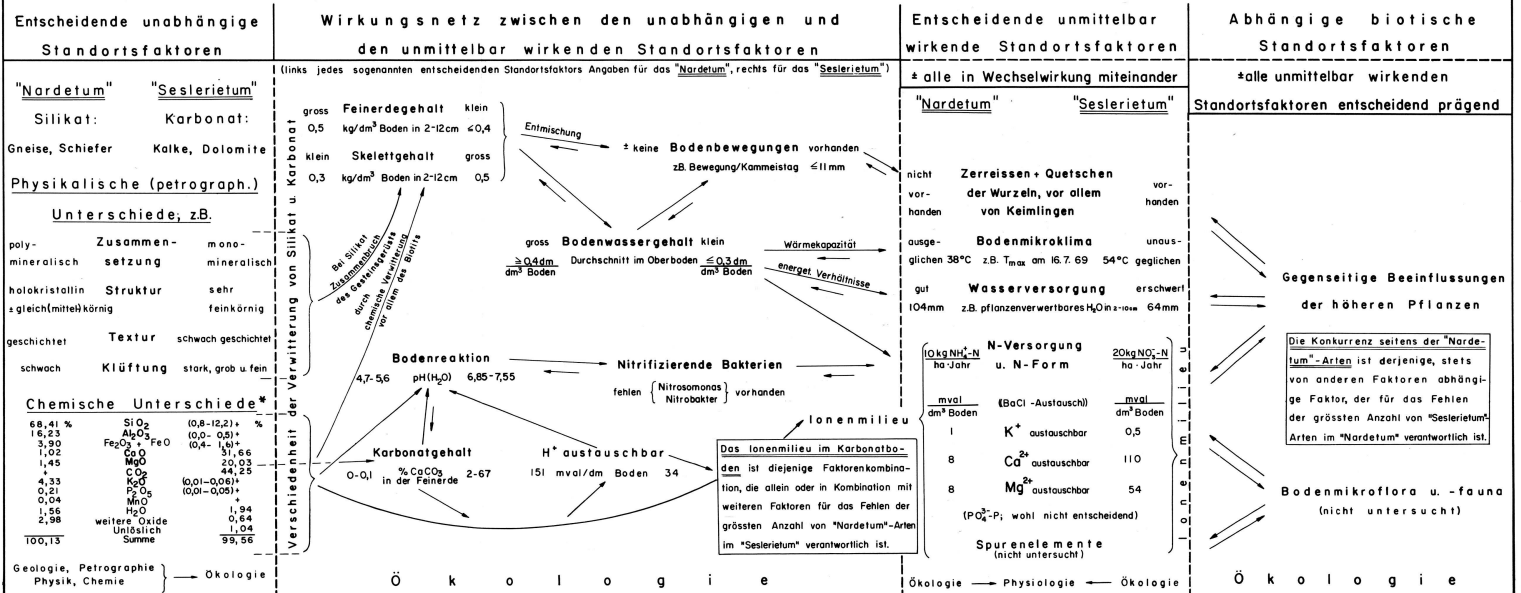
Entscheidende unabhängige Standortsfaktoren

"Nardetum" "Seslerietum"

Silikat: Karbonat:

Gneise, Schiefer Kalke, Dolomite

Physikalische (petrograph.) Unterschiede, z.B.

poly-mineralisch Zusammen-setzung mono-mineralisch

holokristallin Struktur sehr

± gleich(mittel) körnig feinkörnig

geschichtet Textur schwach geschichtet

schwach Klüftung stark, grob u. fein

Chemische Unterschiede*

| | | |
|---|---|---|
| 68,41 % | $SiO_2$ | (0,8–12,2)+ % |
| 16,23 | $Al_2O_3$ | (0,0– 0,5)+ |
| 3,90 | $Fe_2O_3$ + FeO | (0,4– 1,6)+ |
| 1,02 | CaO | 31,66 |
| 1,45 | MgO | 20,03 |
| + | $CO_2$ | 44,25 |
| 4,33 | $K_2O$ | (0,01–0,06)+ |
| 0,21 | $P_2O_5$ | (0,01–0,05)+ |
| 0,04 | MnO | + |
| 1,56 | $H_2O$ | 1,94 |
| 2,98 | weitere Oxide | 0,64 |
| | Unlöslich | 1,04 |
| 100,13 | Summe | 99,56 |

Geologie, Petrographie Physik, Chemie → Ökologie

Wirkungsnetz zwischen den unabhängigen und den unmittelbar wirkenden Standortsfaktoren

(links jedes sogenannten entscheidenden Standortsfaktors Angaben für das "Nardetum", rechts für das "Seslerietum")

Verschiedenheit der Verwitterung von Silikat u. Karbonat

gross Feinerdegehalt klein
0,5 kg/dm³ Boden in 2-12cm ≤0,4

klein Skelettgehalt gross
0,3 kg/dm³ Boden in 2-12cm 0,5

Entmischung

± keine Bodenbewegungen vorhanden
z.B. Bewegung/Kammeistag ≤11mm

Bei Silikat Zusammenbruch des Gesteinsgerüsts durch chemische Verwitterung vor allem des Biotits

gross Bodenwassergehalt klein
$\frac{\geq 0{,}4 dm}{dm^3 Boden}$ Durchschnitt im Oberboden $\frac{\leq 0{,}3 dm}{dm^3 Boden}$

Wärmekapazität

energet. Verhältnisse

Bodenreaktion
4,7-5,6 pH($H_2O$) 6,85-7,55

Nitrifizierende Bakterien
fehlen {Nitrosomonas Nitrobakter} vorhanden

Karbonatgehalt
0-0,1 % $CaCO_3$ in der Feinerde 2-67

$H^+$ austauschbar
151 mval/dm Boden 34

Ionenmilieu

Das Ionenmilieu im Karbonatboden ist diejenige Faktorenkombination, die allein oder in Kombination mit weiteren Faktoren für das Fehlen der grössten Anzahl von "Nardetum"-Arten im "Seslerietum" verantwortlich ist.

Ö k o l o g i e

Entscheidende unmittelbar wirkende Standortsfaktoren

± alle in Wechselwirkung miteinander

"Nardetum" "Seslerietum"

nicht vorhanden Zerreissen + Quetschen der Wurzeln, vor allem von Keimlingen vorhanden

ausgeglichen 38°C Bodenmikroklima z.B. $T_{max}$ am 16.7.69 54°C unausgeglichen

gut Wasserversorgung erschwert
104mm z.B. pflanzenverwertbares $H_2O$ in 2-10cm 64mm

$\frac{10 kg NH_4^+-N}{ha \cdot Jahr}$ N-Versorgung u. N-Form $\frac{20 kg NO_3^--N}{ha \cdot Jahr}$

$\frac{mval}{dm^3 Boden}$ (BaCl -Austausch) $\frac{mval}{dm^3 Boden}$

1 $K^+$ austauschbar 0,5

8 $Ca^{2+}$ austauschbar 110

8 $Mg^{2+}$ austauschbar 54

($PO_4^{3-}$-P; wohl nicht entscheidend)

Spurenelemente (nicht untersucht)

u n e l e m e n e n o n e

Ökologie → Physiologie ← Ökologie

Abhängige biotische Standortsfaktoren

±alle unmittelbar wirkenden Standortsfaktoren entscheidend prägend

Gegenseitige Beeinflussungen der höheren Pflanzen

Die Konkurrenz seitens der "Nardetum"-Arten ist derjenige, stets von anderen Faktoren abhängige Faktor, der für das Fehlen der grössten Anzahl von "Seslerietum"-Arten im "Nardetum" verantwortlich ist.

Bodenmikroflora u. -fauna (nicht untersucht)

Ö k o l o g i e